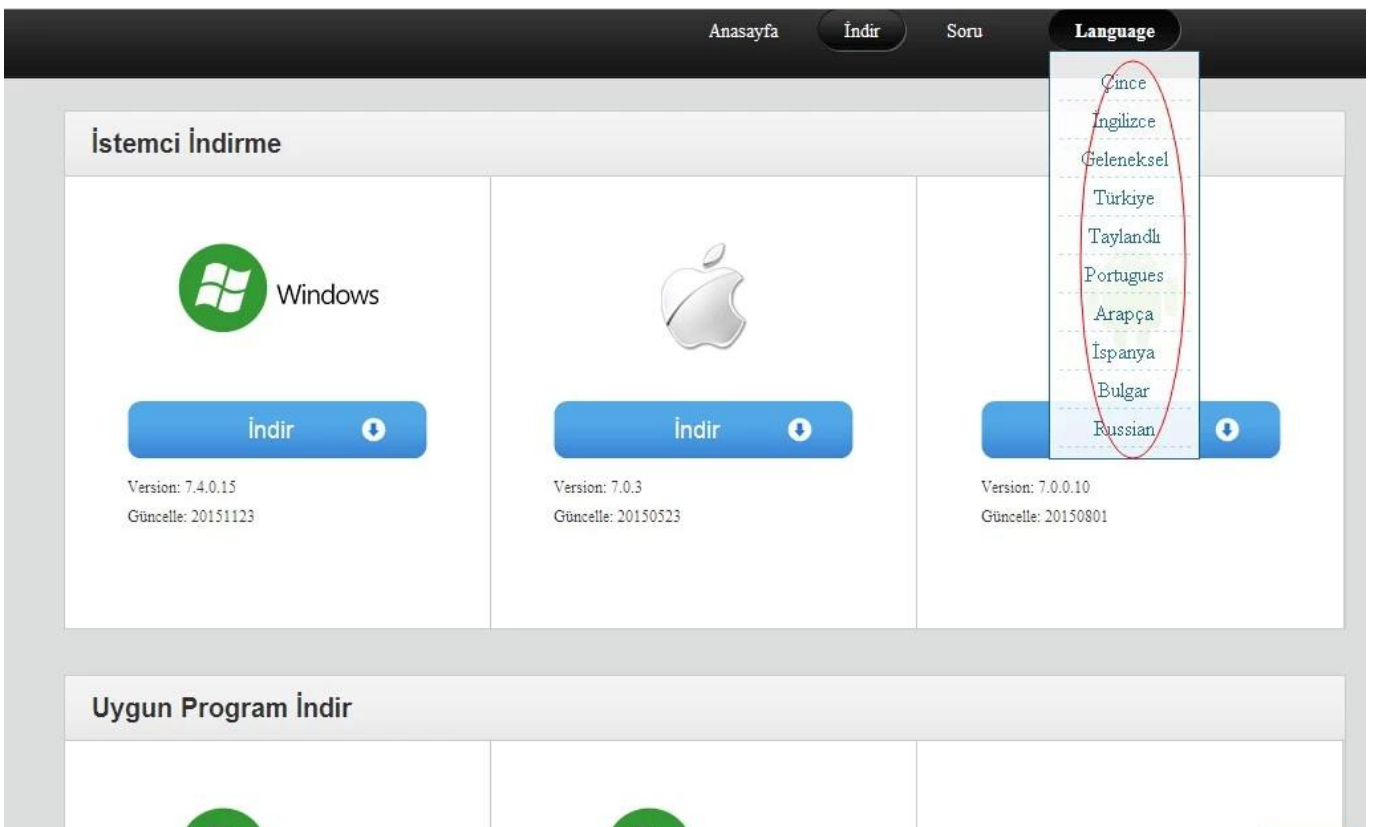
Anasayfa İndir Soru Language

Çince
İngilizce
Geleneksel
Türkiye
Taylandlı
Portugues
Arapça
İspanya
Bulgar
Russian

İstemci İndirme

Windows

İndir

Version: 7.4.0.15
Güncelle: 20151123

İndir

Version: 7.0.3
Güncelle: 20150523

Version: 7.0.0.10
Güncelle: 20150801

Uygun Program İndir